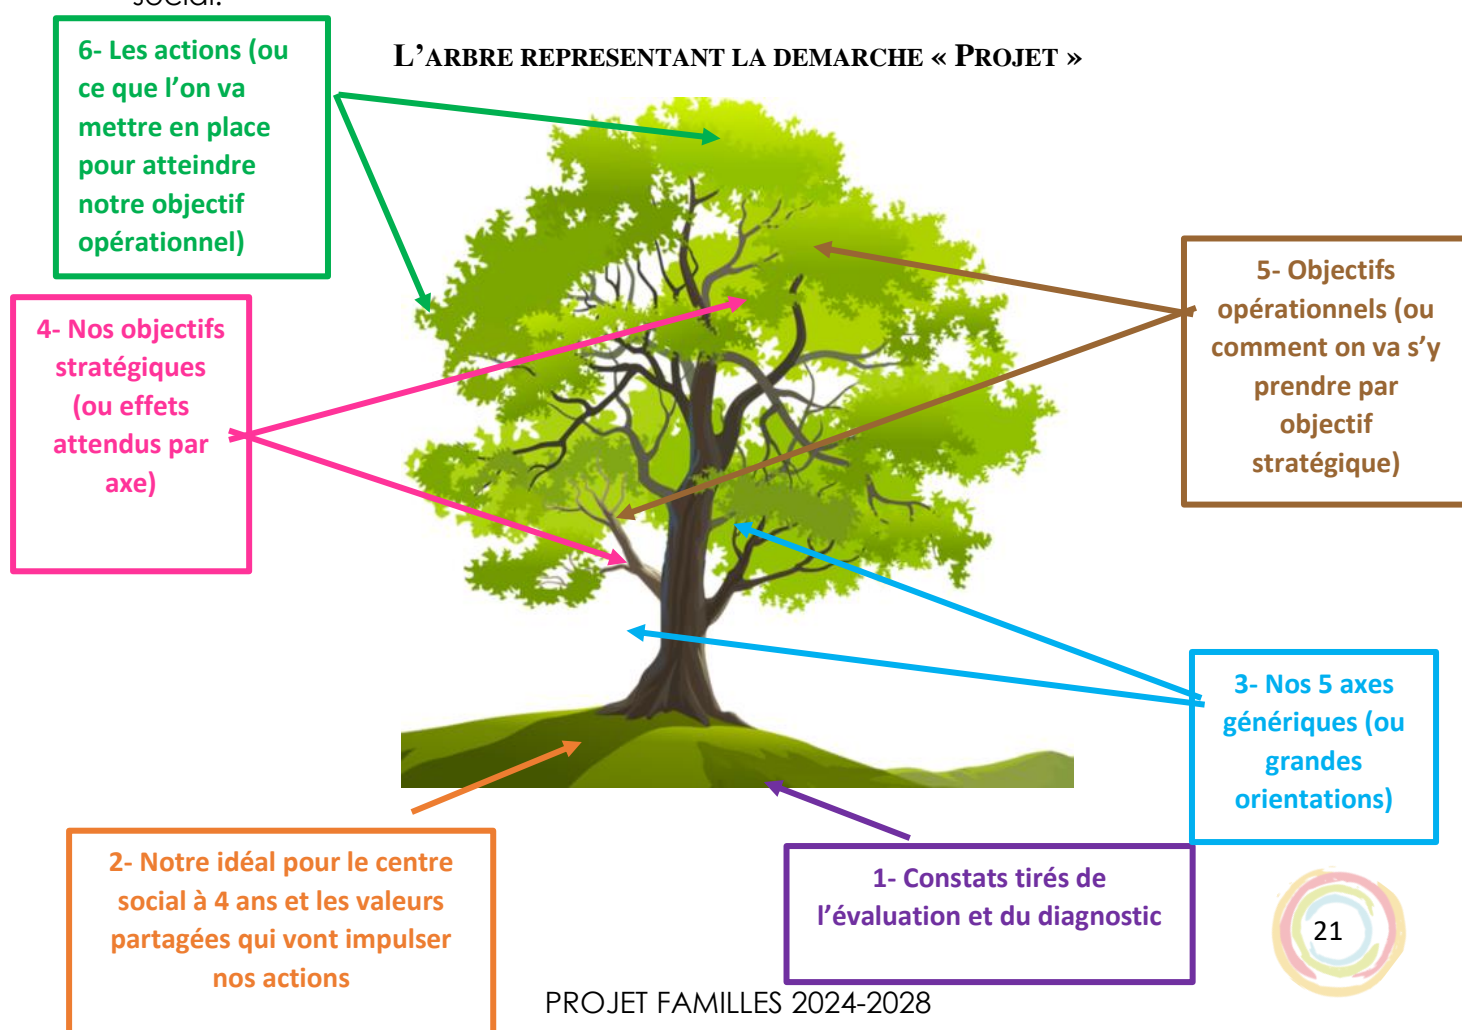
L'ARBRE REPRESENTANT LA DEMARCHE « PROJET »

6- Les actions (ou ce que l'on va mettre en place pour atteindre notre objectif opérationnel)

4- Nos objectifs stratégiques (ou effets attendus par axe)

5- Objectifs opérationnels (ou comment on va s'y prendre par objectif stratégique)

3- Nos 5 axes génériques (ou grandes orientations)

2- Notre idéal pour le centre social à 4 ans et les valeurs partagées qui vont impulser nos actions

1- Constats tirés de l'évaluation et du diagnostic

21

PROJET FAMILLES 2024-2028